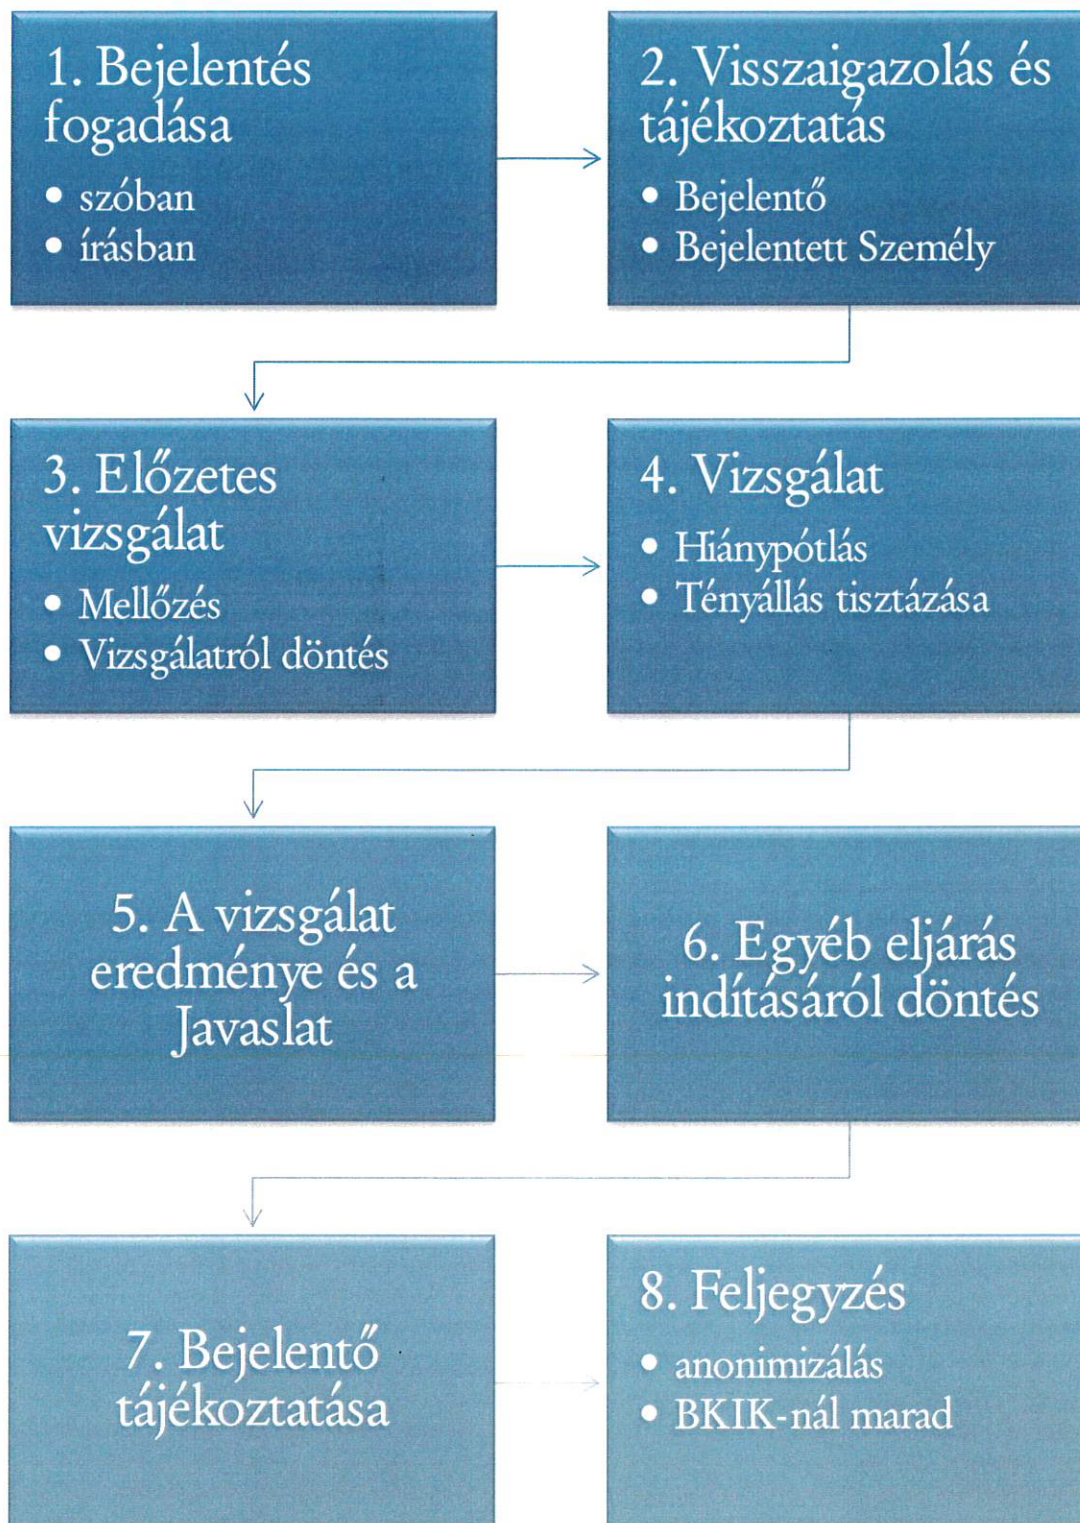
1. Bejelentés fogadása
- szóban
- írásban

2. Visszaigazolás és tájékoztatás
- Bejelentő
- Bejelentett Személy

3. Előzetes vizsgálat
- Mellőzés
- Vizsgálatról döntés

4. Vizsgálat
- Hiánypótlás
- Tényállás tisztázása

5. A vizsgálat eredménye és a Javaslat

6. Egyéb eljárás indításáról döntés

7. Bejelentő tájékoztatása

8. Feljegyzés
- anonimizálás
- BKIK-nál marad